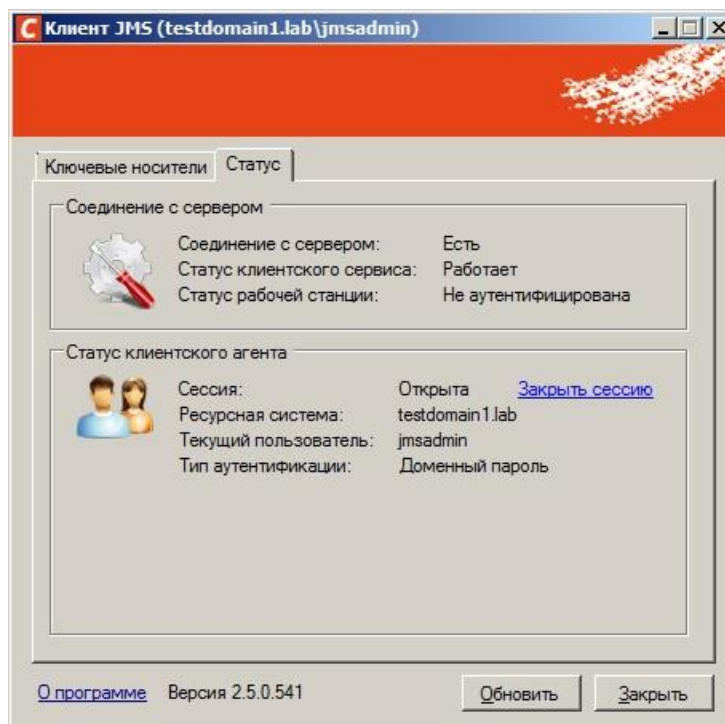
Клиент JMS (testdomain1.lab\jmsadmin)

Ключевые носители | Статус

Соединение с сервером

| | |
|---|---|
| Соединение с сервером: | Есть |
| Статус клиентского сервиса: | Работает |
| Статус рабочей станции: | Не аутентифицирована |

Статус клиентского агента

| | | |
|---|---|---|
| Сессия: | Открыта | Закрыть сессию |
| Ресурсная система: | testdomain1.lab | |
| Текущий пользователь: | jmsadmin | |
| Тип аутентификации: | Доменный пароль | |

О программе Версия 2.5.0.541 Обновить Закрыть